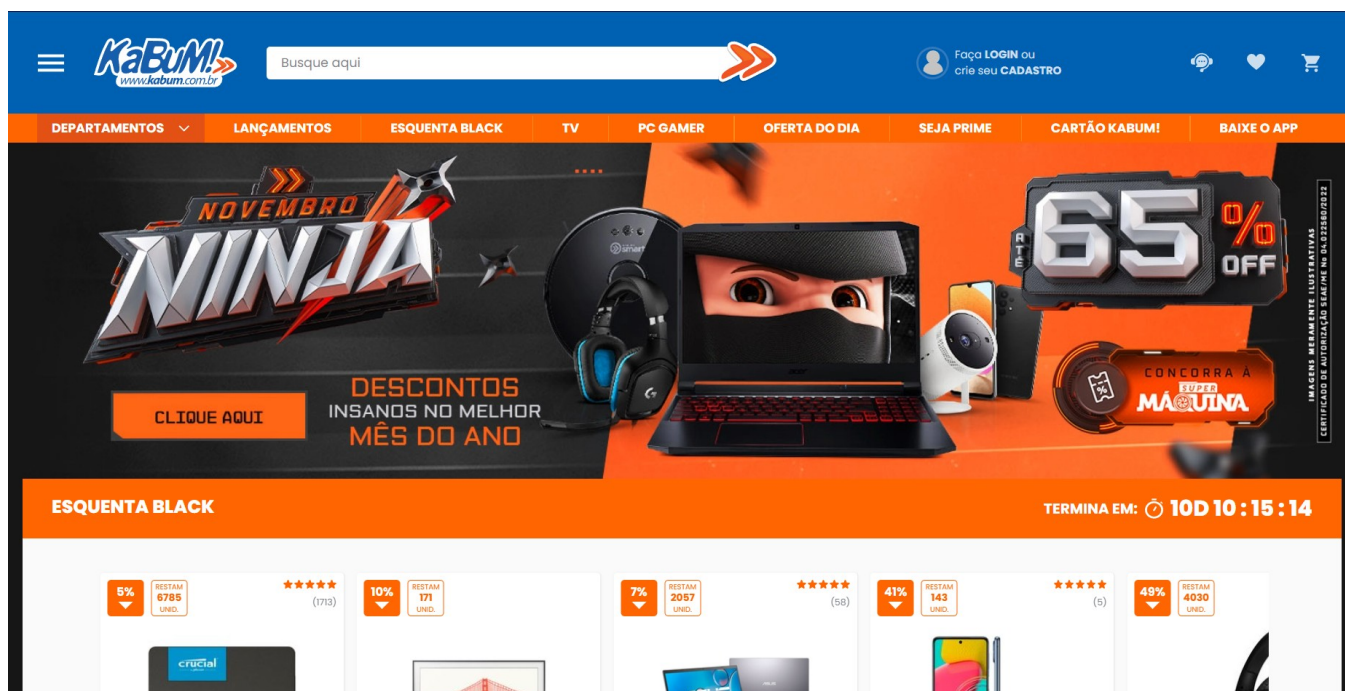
KaBuM!
www.kabum.com.br

Busque aqui

Faça LOGIN ou
crie seu CADASTRO

DEPARTAMENTOS | LANÇAMENTOS | ESQUENTA BLACK | TV | PC GAMER | OFERTA DO DIA | SEJA PRIME | CARTÃO KABUM! | BAIXE O APP

NOVEMBRO
NINJA

CLIQUE AQUI

DESCONTOS
INSANOS NO MELHOR
MÊS DO ANO

ATÉ 65% OFF

CONCORRA À SUPER MÁQUINA

IMAGENS MERAMENTE ILUSTRATIVAS
CERTIFICADO DE AUTORIZAÇÃO SEAE/ME No 04.022560/2022

ESQUENTA BLACK

TERMINA EM: 10D 10 : 15 : 14

5% RESTAM 6785 UNID. (1713)

crucial

10% RESTAM 171 UNID.

7% RESTAM 2057 UNID. (58)

41% RESTAM 143 UNID. (5)

49% RESTAM 4030 UNID.